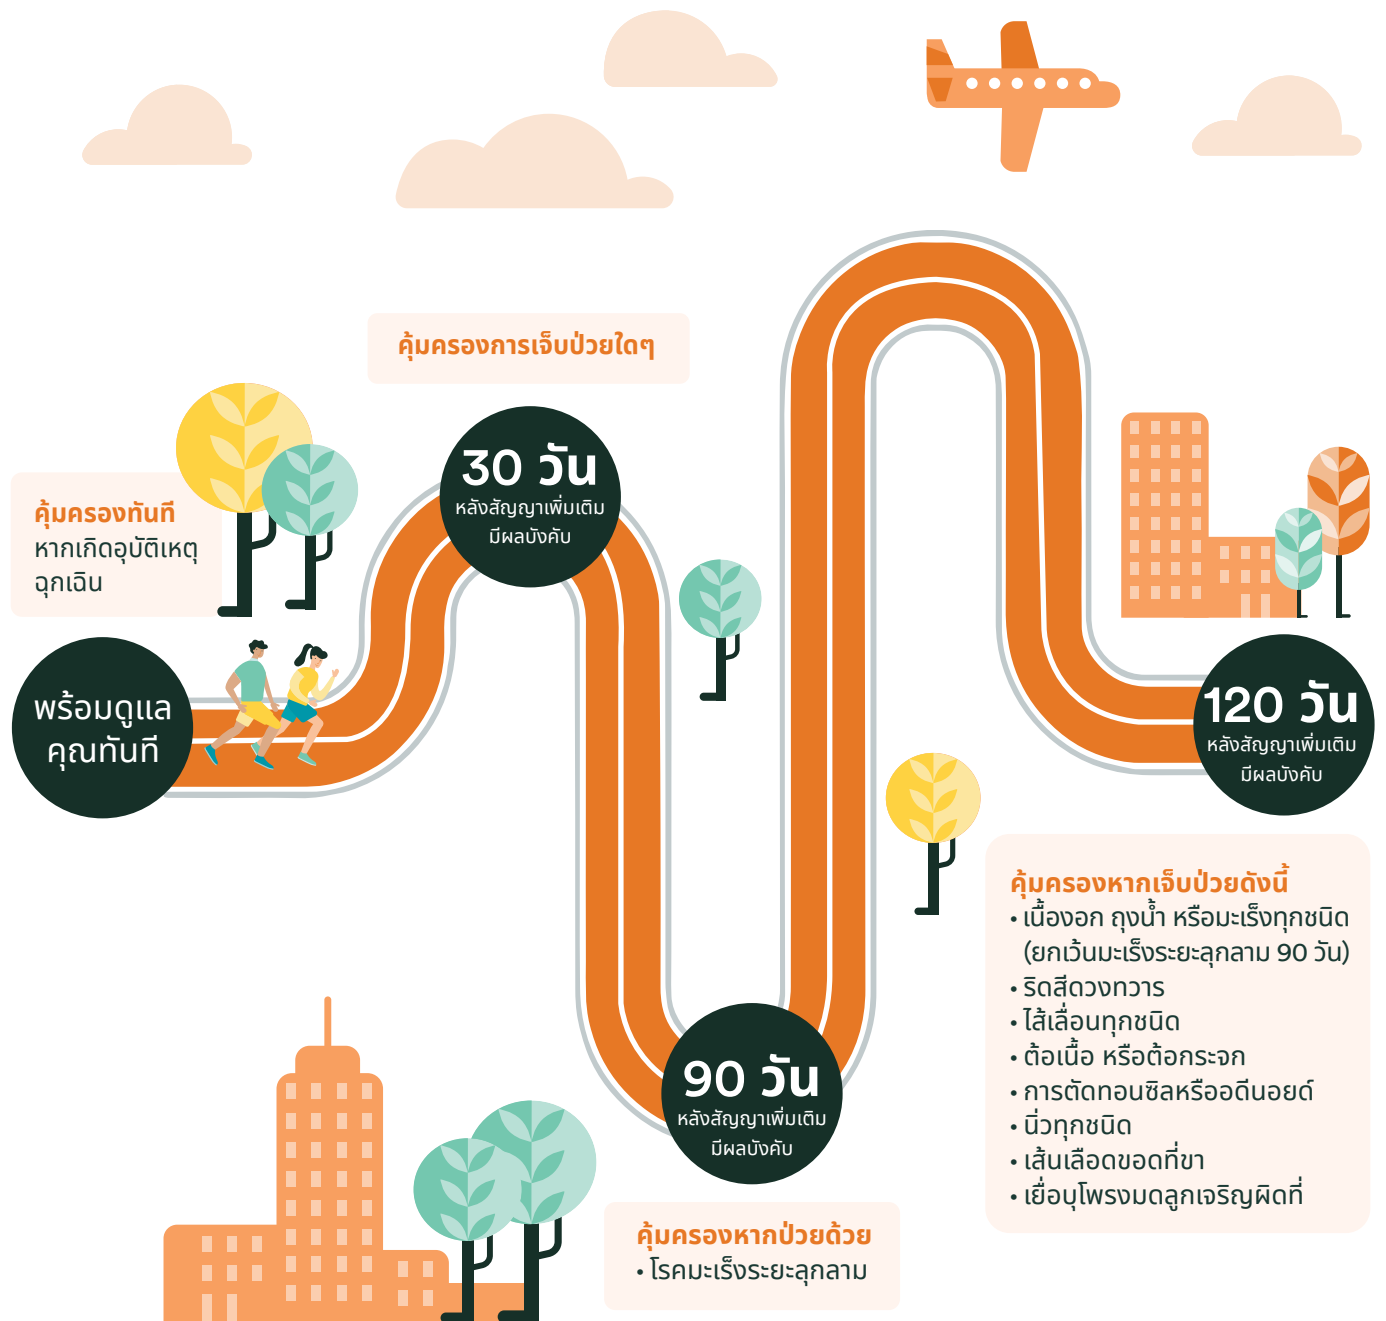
คุ้มครองการเจ็บป่วยใดๆ

คุ้มครองทันที
หากเกิดอุบัติเหตุฉุกเฉิน

30 วัน
หลังสัญญาเพิ่มเติมมีผลบังคับ

พร้อมดูแลคุณทันที

120 วัน
หลังสัญญาเพิ่มเติมมีผลบังคับ

คุ้มครองหากเจ็บป่วยดังนี้
• เนื้องอก ถุงน้ำ หรือมะเร็งทุกชนิด (ยกเว้นมะเร็งระยะลุกลาม 90 วัน)
• ริดสีดวงทวาร
• ไส้เลื่อนทุกชนิด
• ต้อเนื้อ หรือต้อกระจก
• การตัดทอนซิลหรืออดีนอยด์
• นิ่วทุกชนิด
• เส้นเลือดขอดที่ขา
• เยื่อบุโพรงมดลูกเจริญผิดที่

90 วัน
หลังสัญญาเพิ่มเติมมีผลบังคับ

คุ้มครองหากป่วยด้วย
• โรคมะเร็งระยะลุกลาม